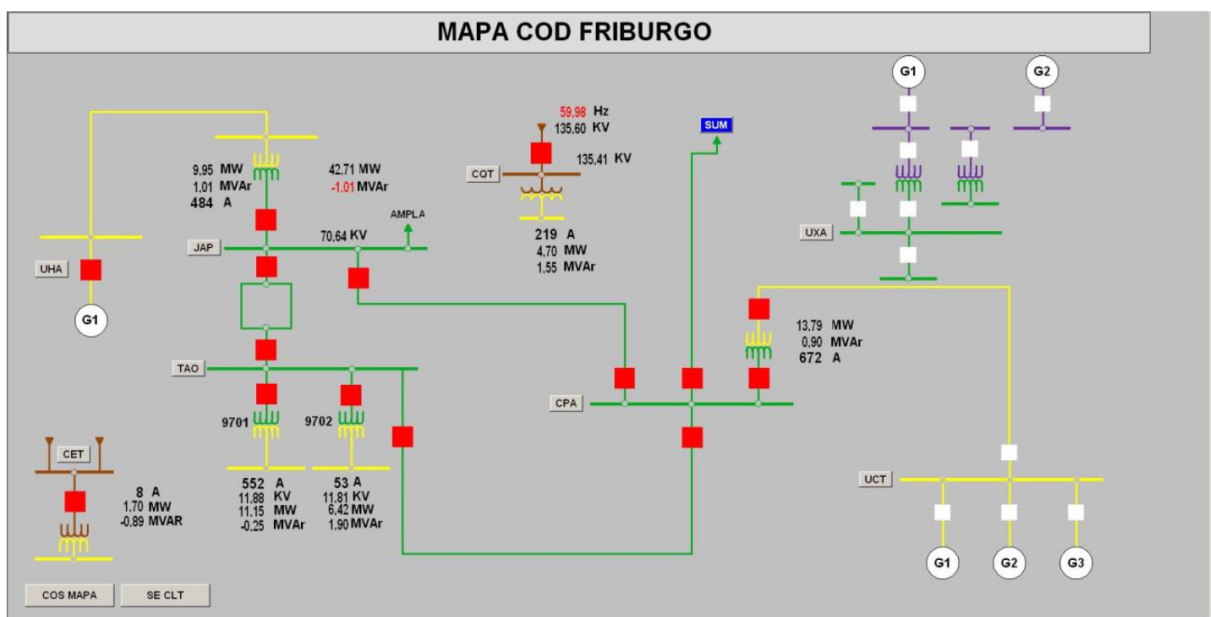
MAPA COD FRIBURGO

9,95 MW
1,01 MVAr
484 A

42,71 MW
-1,01 MVAr

JAP
70,64 KV
AMPLA

UHA
G1

59,98 Hz
135,60 KV
135,41 KV
CQT

219 A
4,70 MW
1,55 MVAr

SUM

G1
G2

UXA

13,79 MW
0,90 MVAr
672 A

TAO
9701
9702

CPA

CET

8 A
1,70 MW
-0,89 MVAR

552 A
11,88 KV
11,15 MW
-0,25 MVAr

53 A
11,81 KV
6,42 MW
1,90 MVAr

UCT
G1
G2
G3

COS MAPA
SE CLT